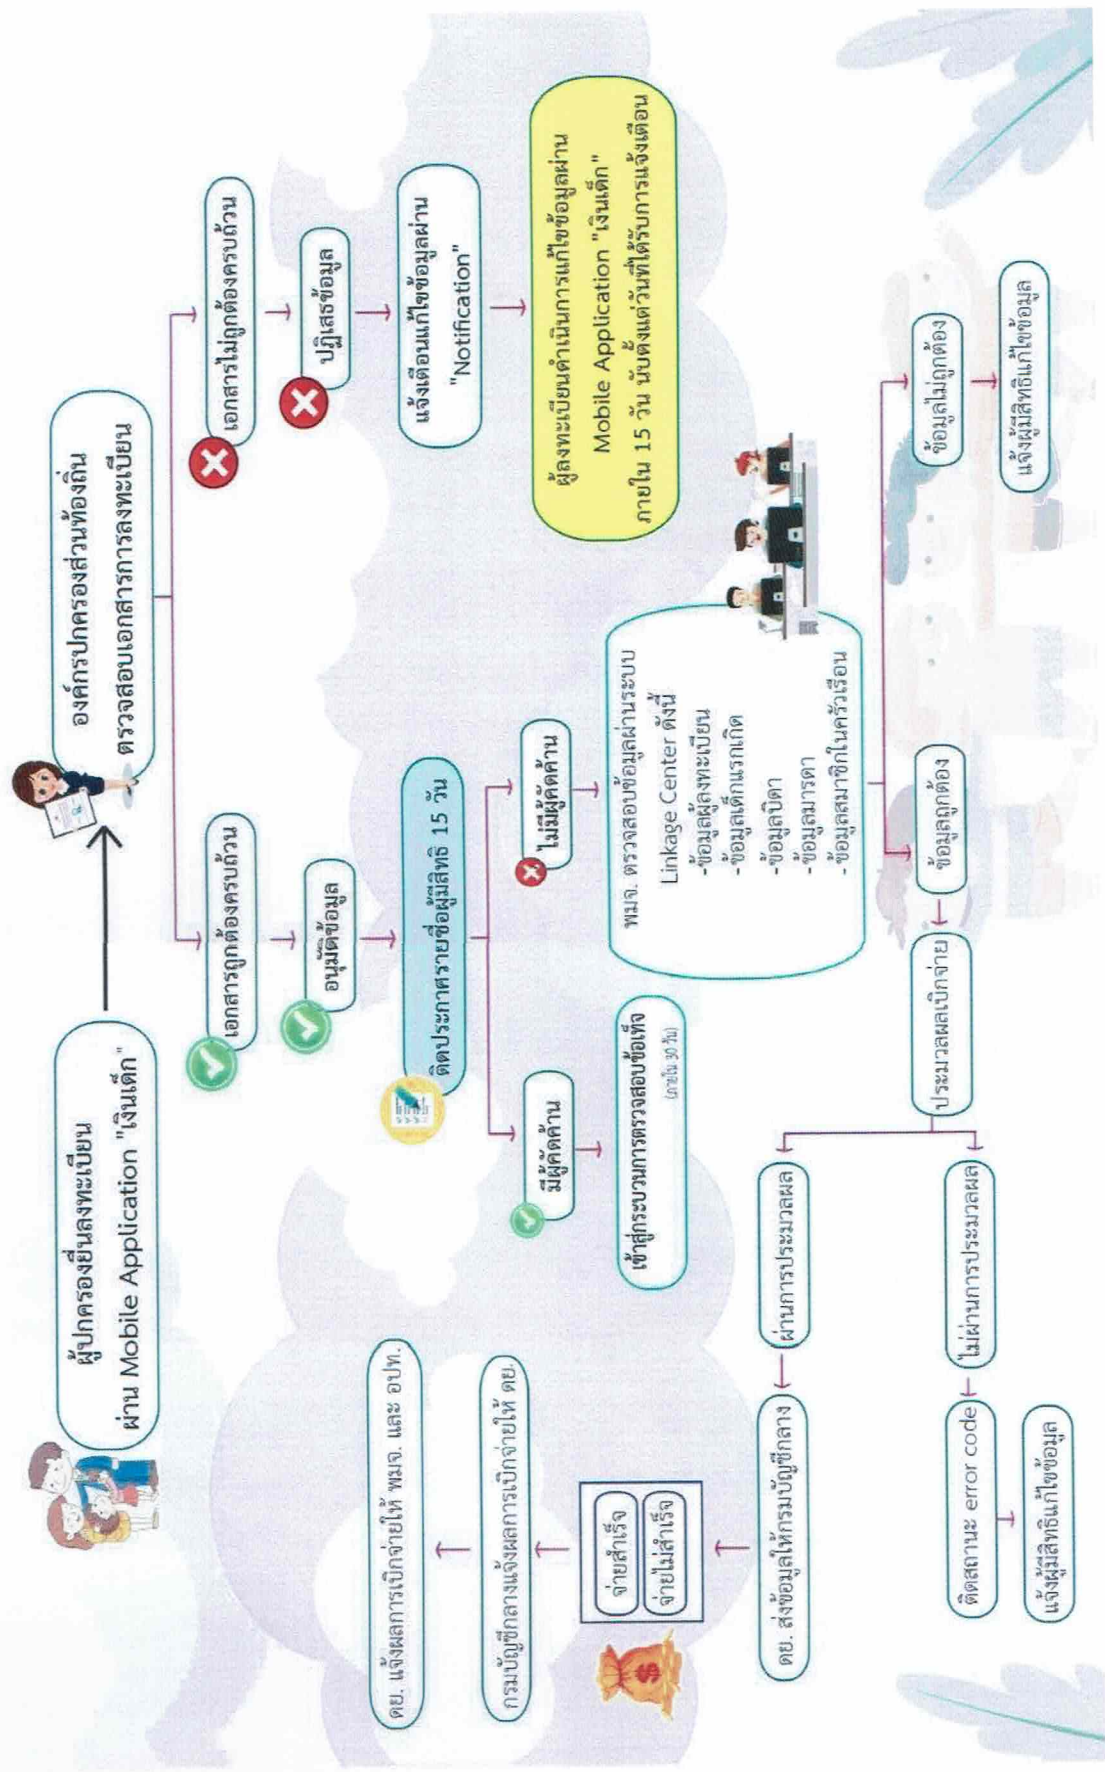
ผู้ปกครองยื่นลงทะเบียน
ผ่าน Mobile Application "เงินเด็ก"

องค์กรปกครองส่วนท้องถิ่น
ตรวจสอบเอกสารการลงทะเบียน

เอกสารถูกต้องครบถ้วน

อนุมัติข้อมูล

ติดประกาศรายชื่อผู้มีสิทธิ 15 วัน

มีผู้คัดค้าน

เข้าสู่กระบวนการตรวจสอบข้อเท็จ
(ภายใน 30 วัน)

ไม่มีผู้คัดค้าน

พมจ. ตรวจสอบข้อมูลผ่านระบบ Linkage Center ดังนี้
-ข้อมูลผู้ลงทะเบียน
-ข้อมูลเด็กแรกเกิด
-ข้อมูลบิดา
-ข้อมูลมารดา
-ข้อมูลสมาชิกในครัวเรือน

เอกสารไม่ถูกต้องครบถ้วน

ปฏิเสธข้อมูล

แจ้งเตือนแก้ไขข้อมูลผ่าน "Notification"

ผู้ลงทะเบียนดำเนินการแก้ไขข้อมูลผ่าน Mobile Application "เงินเด็ก"
ภายใน 15 วัน นับตั้งแต่วันที่ได้รับการแจ้งเตือน

ข้อมูลถูกต้อง

ข้อมูลไม่ถูกต้อง

แจ้งผู้มีสิทธิแก้ไขข้อมูล

ประมวลผลเบิกจ่าย

ผ่านการประมวลผล

ไม่ผ่านการประมวลผล

ติดสถานะ error code

แจ้งผู้มีสิทธิแก้ไขข้อมูล

ดย. ส่งข้อมูลให้กรมบัญชีกลาง

จ่ายสำเร็จ

จ่ายไม่สำเร็จ

กรมบัญชีกลางแจ้งผลการเบิกจ่ายให้ ดย.

ดย. แจ้งผลการเบิกจ่ายให้ พมจ. และ อปท.